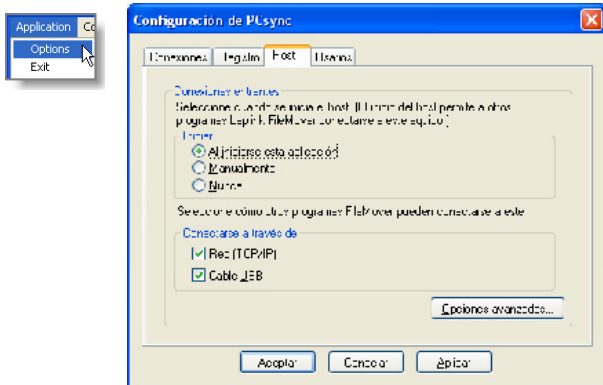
Application Co
Options
Exit

Configuración de PCsync

Conexiones | Registro | Host | Usuarios

Conexiones entrantes
Seleccione cuándo se inicia el host. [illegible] del host permite a otros programas LapLink FileMover conectarse a este equipo.

Iniciar
Al iniciarse esta aplicación
Manualmente
Nunca

Seleccione cómo otros programas FileMover pueden conectarse a este

Conectarse a través de
Red (TCP/IP)
Cable USB

Opciones avanzadas...

Aceptar | Cancelar | Aplicar